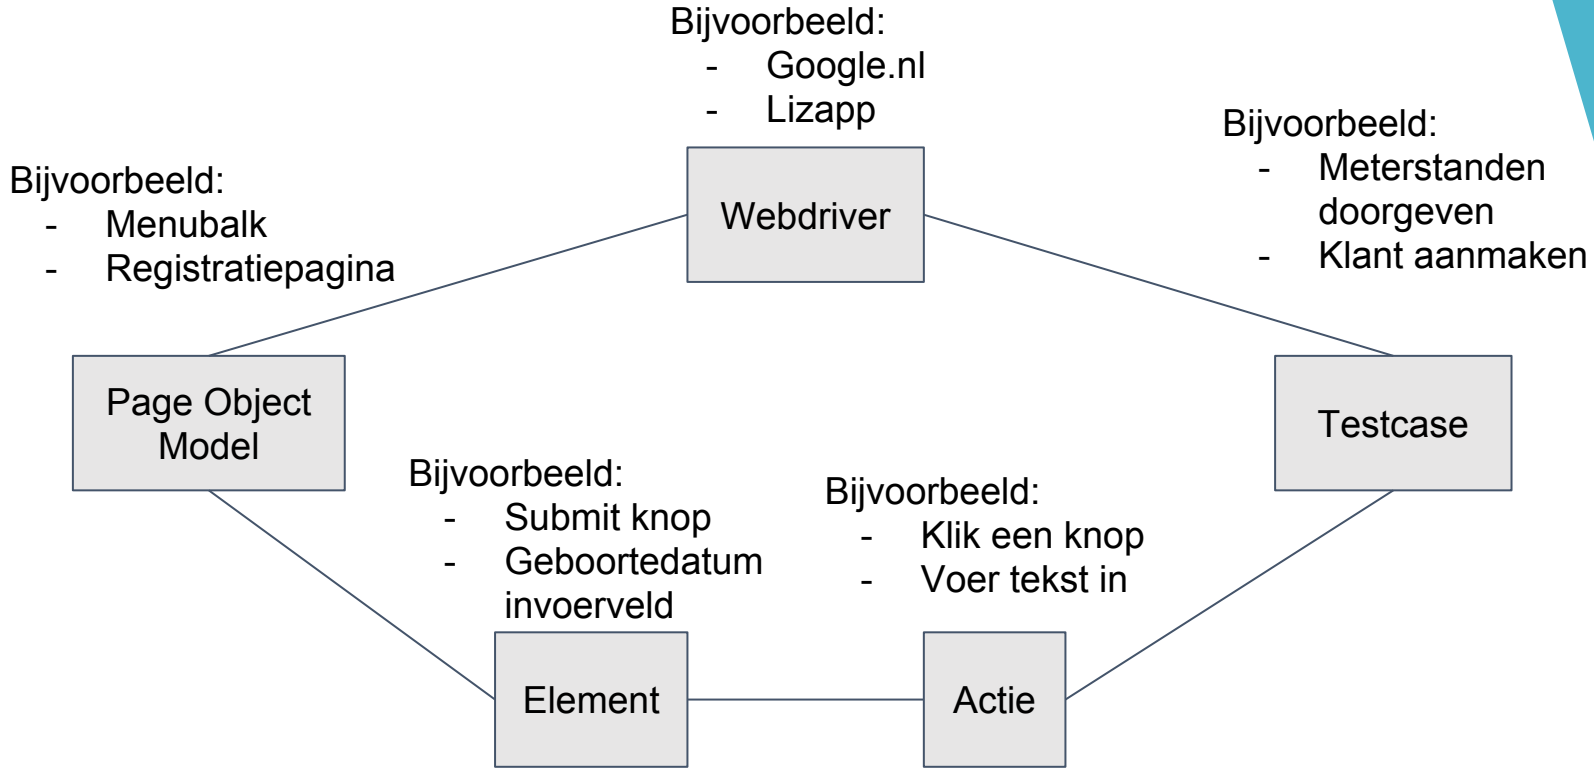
Bijvoorbeeld:
- Google.nl
- Lizapp

Webdriver

Bijvoorbeeld:
- Meterstanden doorgeven
- Klant aanmaken

Bijvoorbeeld:
- Menubalk
- Registratiepagina

Page Object Model

Testcase

Bijvoorbeeld:
- Submit knop
- Geboortedatum invoerveld

Bijvoorbeeld:
- Klik een knop
- Voer tekst in

Element

Actie